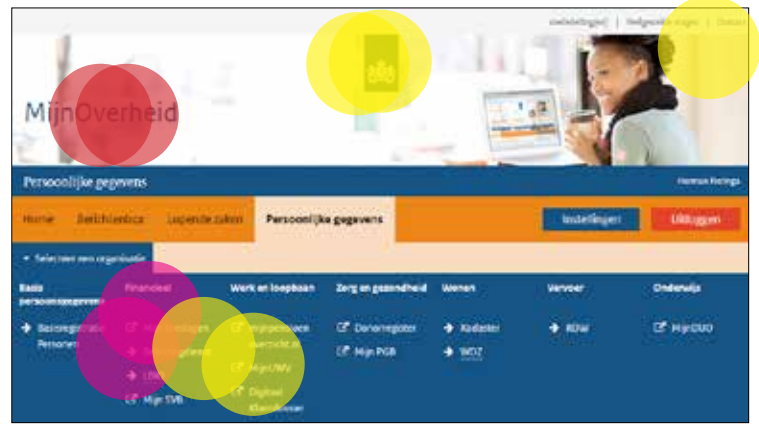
Snelkoppeling(en) | Veelgestelde vragen | Contact

MijnOverheid

Persoonlijke gegevens

Herman Hiebings

Home | Berichtenbox | Lopende zaken | Persoonlijke gegevens

Instellingen | Uitloggen

Selecteer een organisatie

Basis persoonsgegevens

Basisregistratie Personen

Financieel

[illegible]

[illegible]

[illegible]

Mijn SVB

Werk en loopbaan

Mijnpensioen overzicht.nl

Mijn UWV

Digitaal Klantdossier

Zorg en gezondheid

Donorregister

Mijn PGB

Wonen

Kadaster

WOZ

Vervoer

RDW

Onderwijs

Mijn DUO